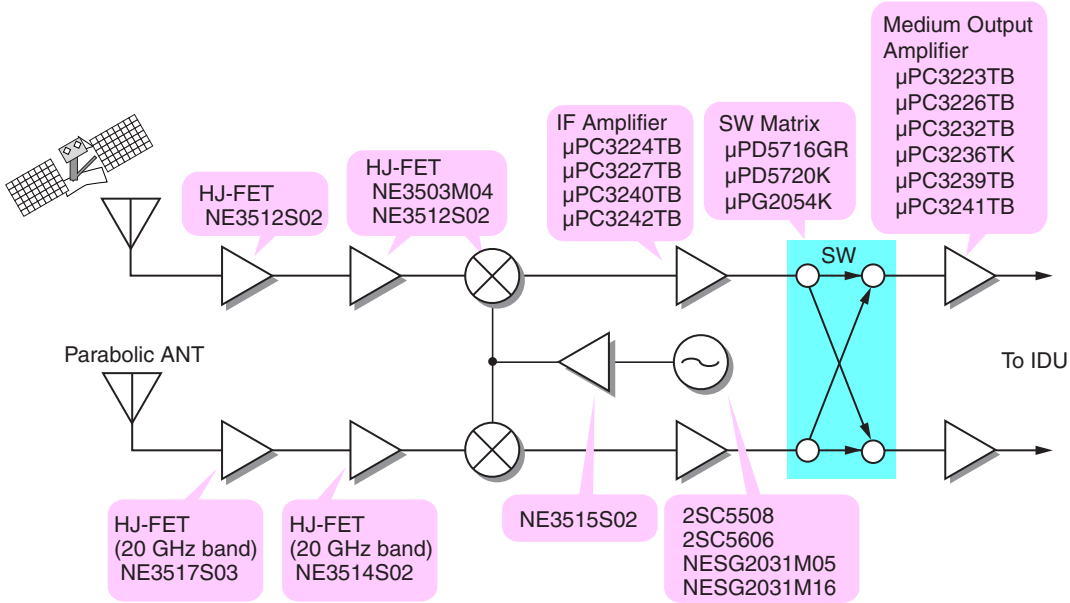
Medium Output Amplifier
μPC3223TB
μPC3226TB
μPC3232TB
μPC3236TK
μPC3239TB
μPC3241TB

IF Amplifier
μPC3224TB
μPC3227TB
μPC3240TB
μPC3242TB

SW Matrix
μPD5716GR
μPD5720K
μPG2054K

HJ-FET
NE3503M04
NE3512S02

HJ-FET
NE3512S02

SW

Parabolic ANT

To IDU

HJ-FET
(20 GHz band)
NE3517S03

HJ-FET
(20 GHz band)
NE3514S02

NE3515S02

2SC5508
2SC5606
NESG2031M05
NESG2031M16